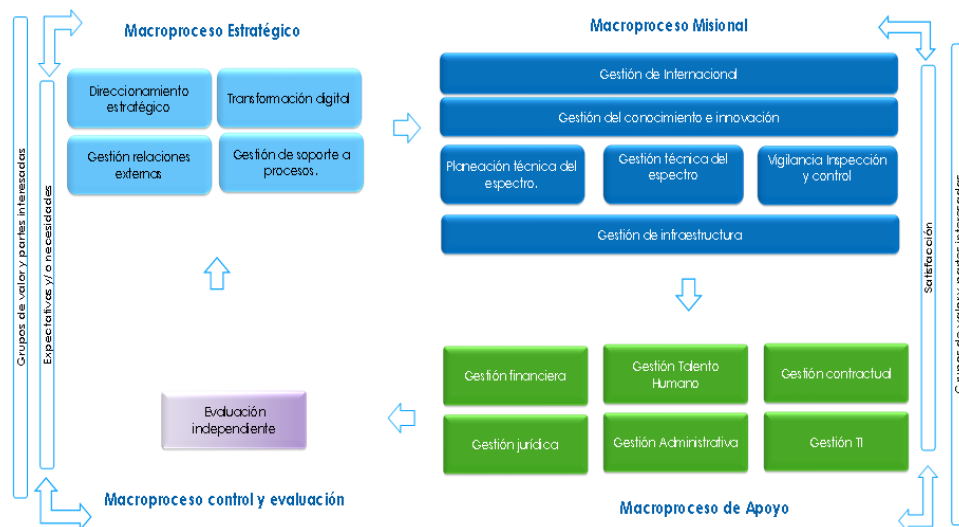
Grupos de valor y partes interesadas

Expectativas y/o necesidades

Macroproceso Estratégico

Direccionamiento estratégico

Transformación digital

Gestión relaciones externas

Gestión de soporte a procesos.

Macroproceso Misional

Gestión de Internacional

Gestión del conocimiento e innovación

Planeación técnica del espectro.

Gestión técnica del espectro

Vigilancia Inspección y control

Gestión de infraestructura

Satisfacción

Grupos de valor y partes interesadas

Gestión financiera

Gestión Talento Humano

Gestión contractual

Gestión jurídica

Gestión Administrativa

Gestión TI

Evaluación independiente

Macroproceso control y evaluación

Macroproceso de Apoyo